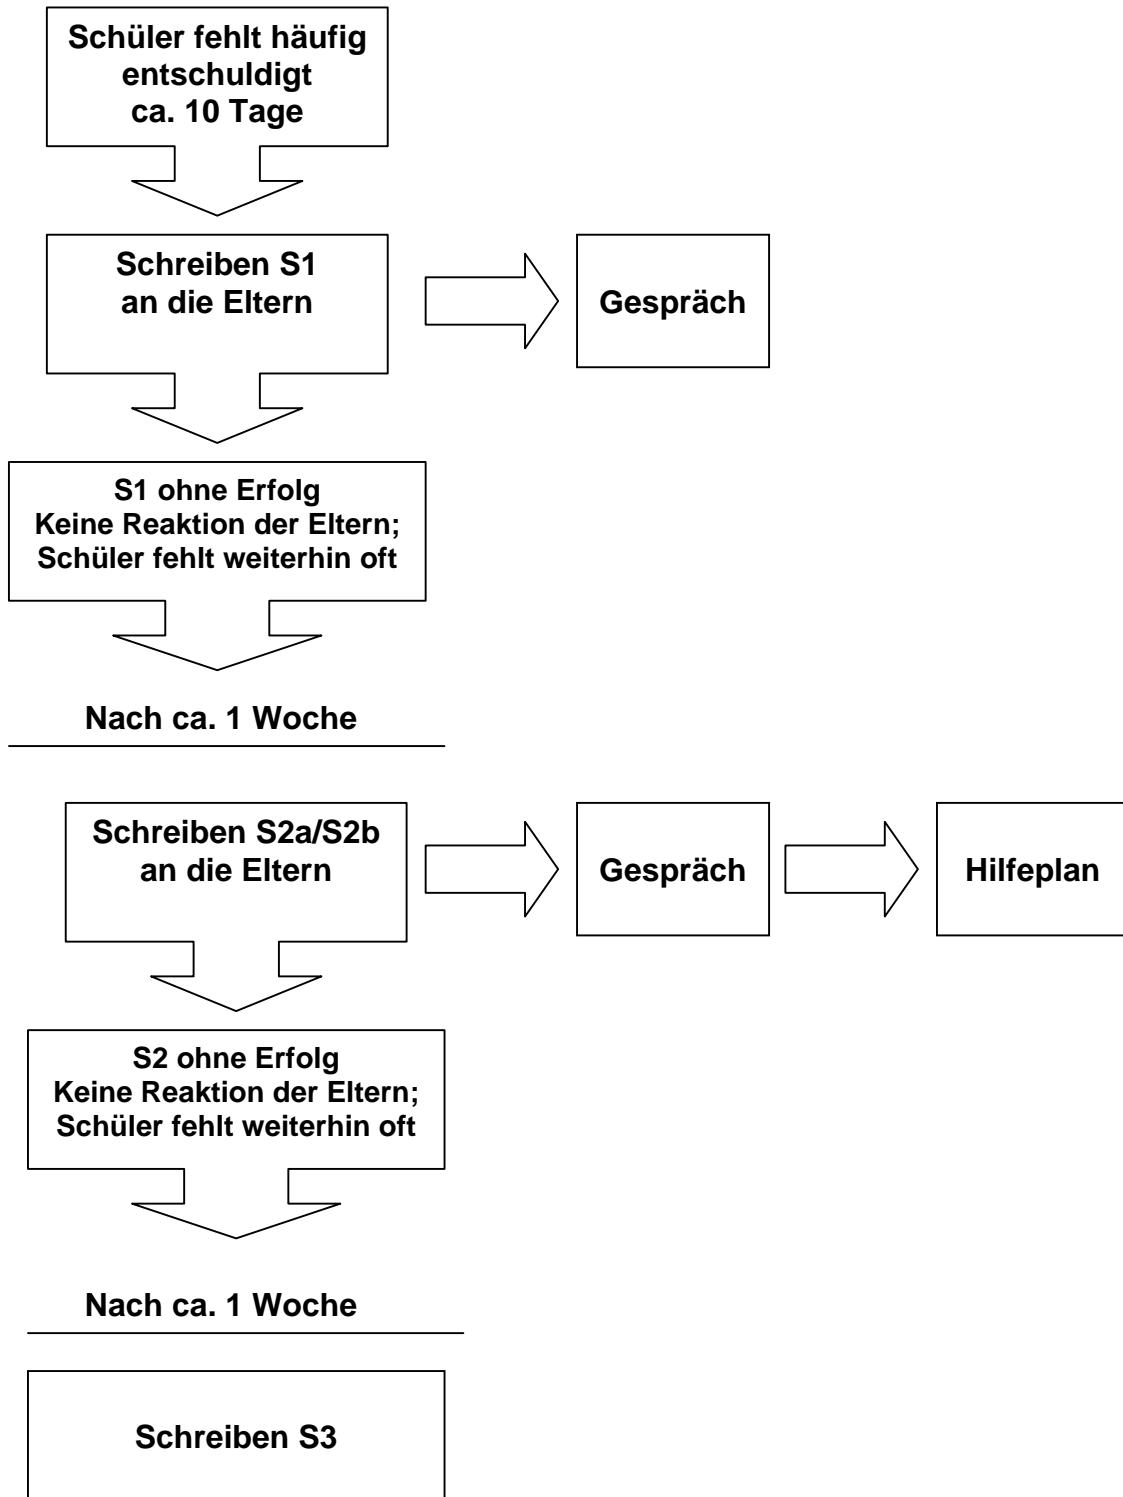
Schüler fehlt häufig entschuldigt ca. 10 Tage

Schreiben S1 an die Eltern

Gespräch

S1 ohne Erfolg
Keine Reaktion der Eltern;
Schüler fehlt weiterhin oft

Nach ca. 1 Woche

Schreiben S2a/S2b an die Eltern

Gespräch

Hilfeplan

S2 ohne Erfolg
Keine Reaktion der Eltern;
Schüler fehlt weiterhin oft

Nach ca. 1 Woche

Schreiben S3